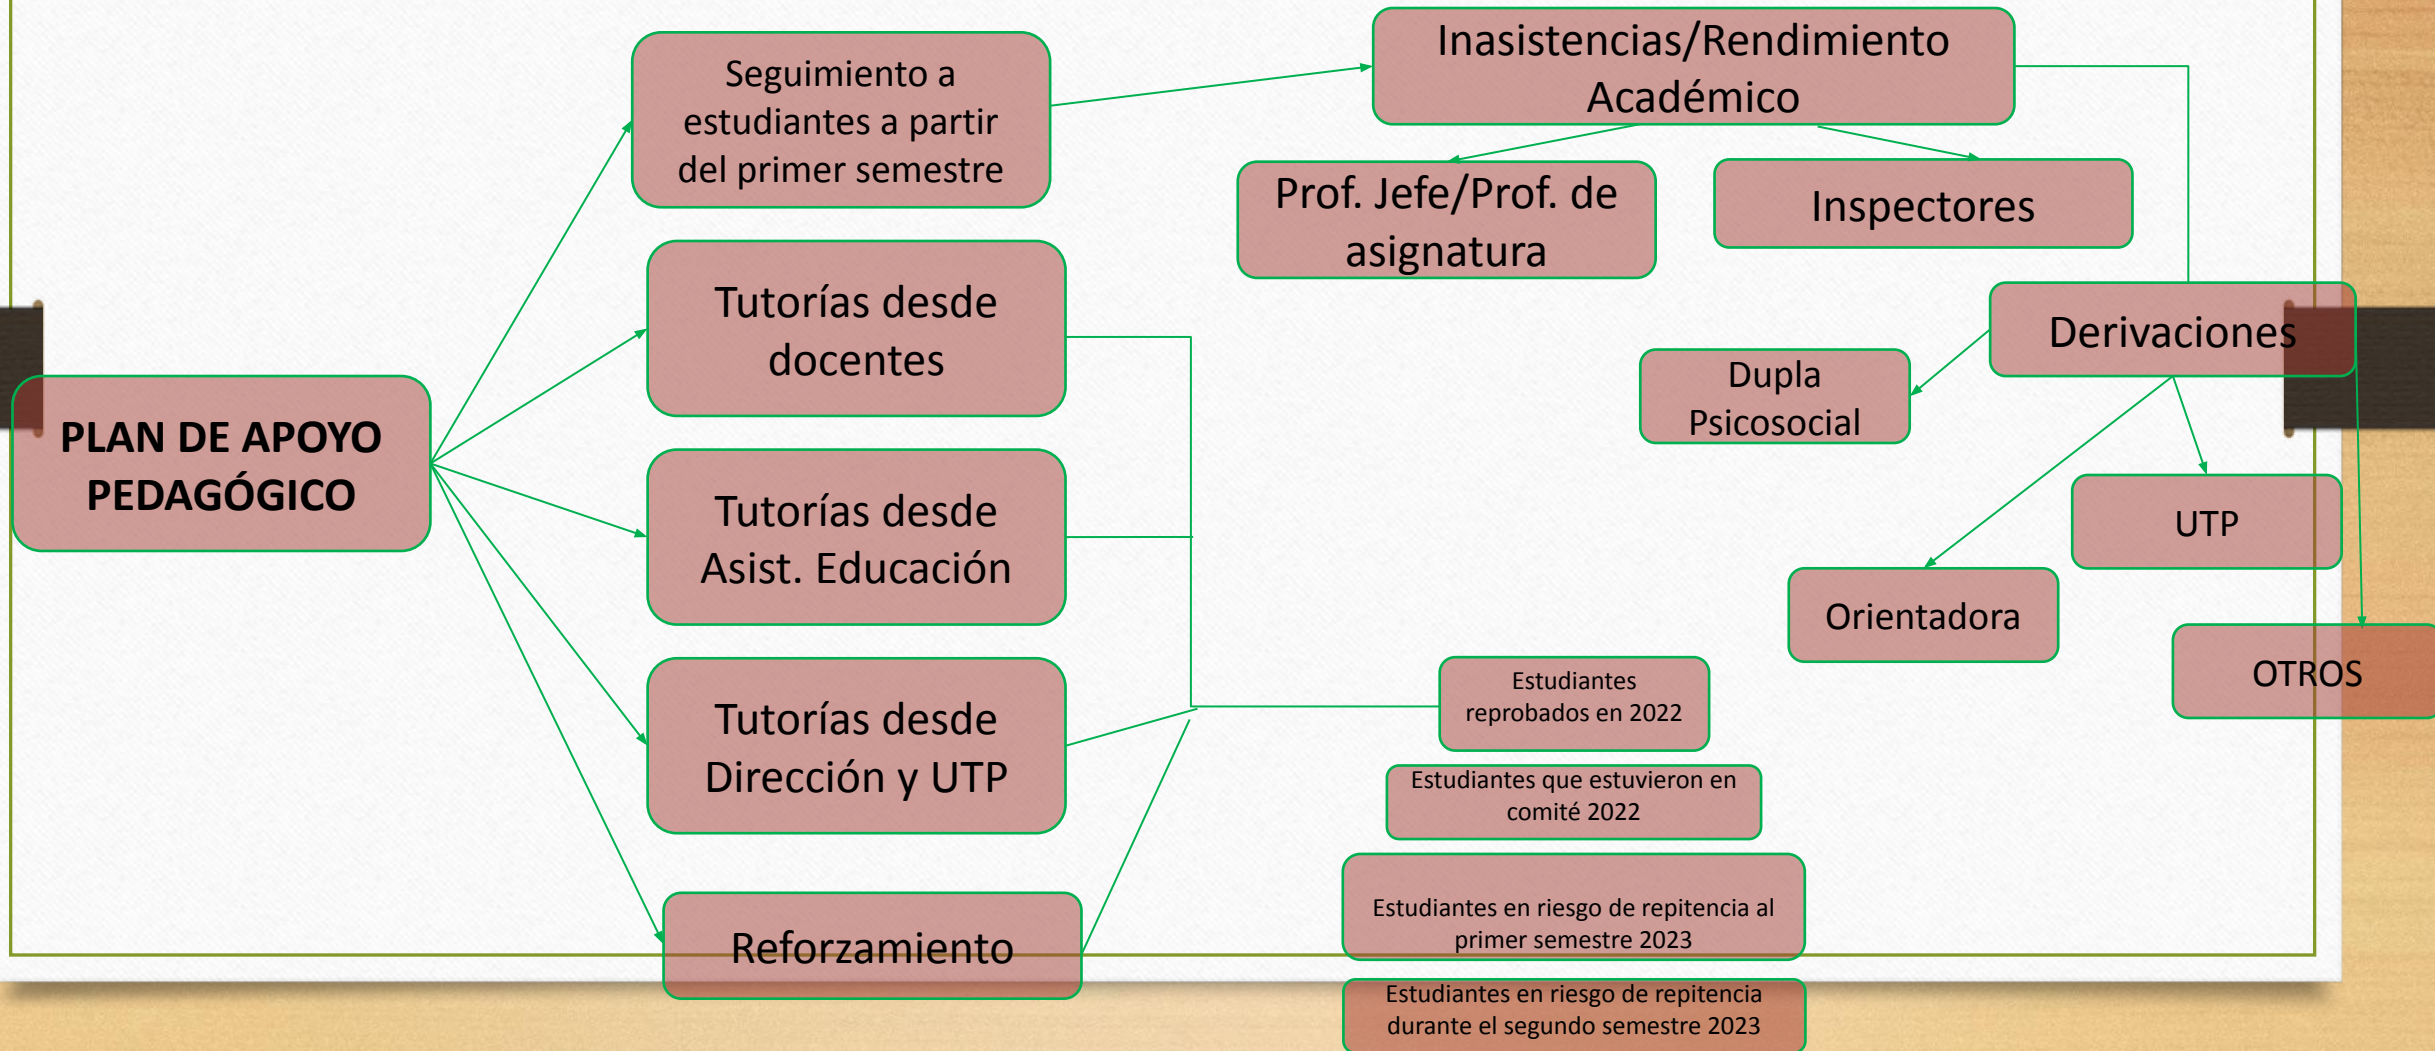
PLAN DE APOYO PEDAGÓGICO

Seguimiento a estudiantes a partir del primer semestre

Tutorías desde docentes

Tutorías desde Asist. Educación

Tutorías desde Dirección y UTP

Reforzamiento

Inasistencias/Rendimiento Académico

Prof. Jefe/Prof. de asignatura

Inspectores

Derivaciones

Dupla Psicosocial

UTP

Orientadora

OTROS

Estudiantes reprobados en 2022

Estudiantes que estuvieron en comité 2022

Estudiantes en riesgo de repitencia al primer semestre 2023

Estudiantes en riesgo de repitencia durante el segundo semestre 2023